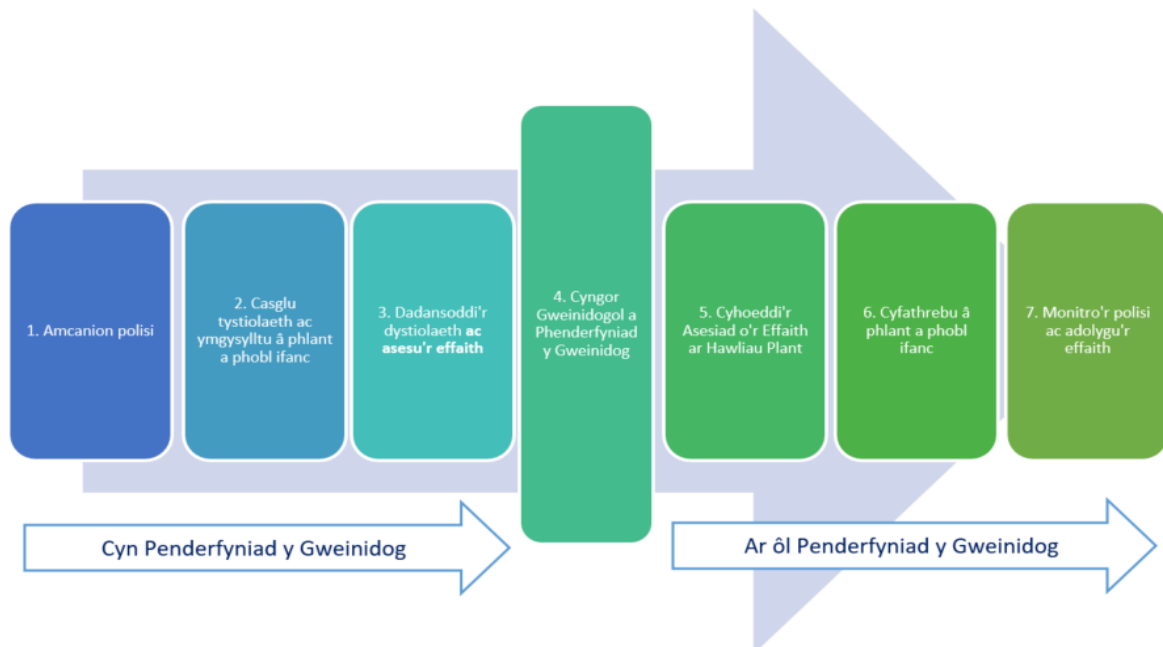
1. Amcanion polisi

2. Casglu tystiolaeth ac ymgysylltu â phlant a phobl ifanc

3. Dadansoddi'r dystiolaeth **ac asesu'r effaith**

4. Cyngor Gweinidogol a Phenderfyniad y Gweinidog

5. Cyhoeddi'r Asesiad o'r Effaith ar Hawliau Plant

6. Cyfathrebu â phlant a phobl ifanc

7. Monitro'r polisi ac adolygu'r effaith

Cyn Penderfyniad y Gweinidog

Ar ôl Penderfyniad y Gweinidog